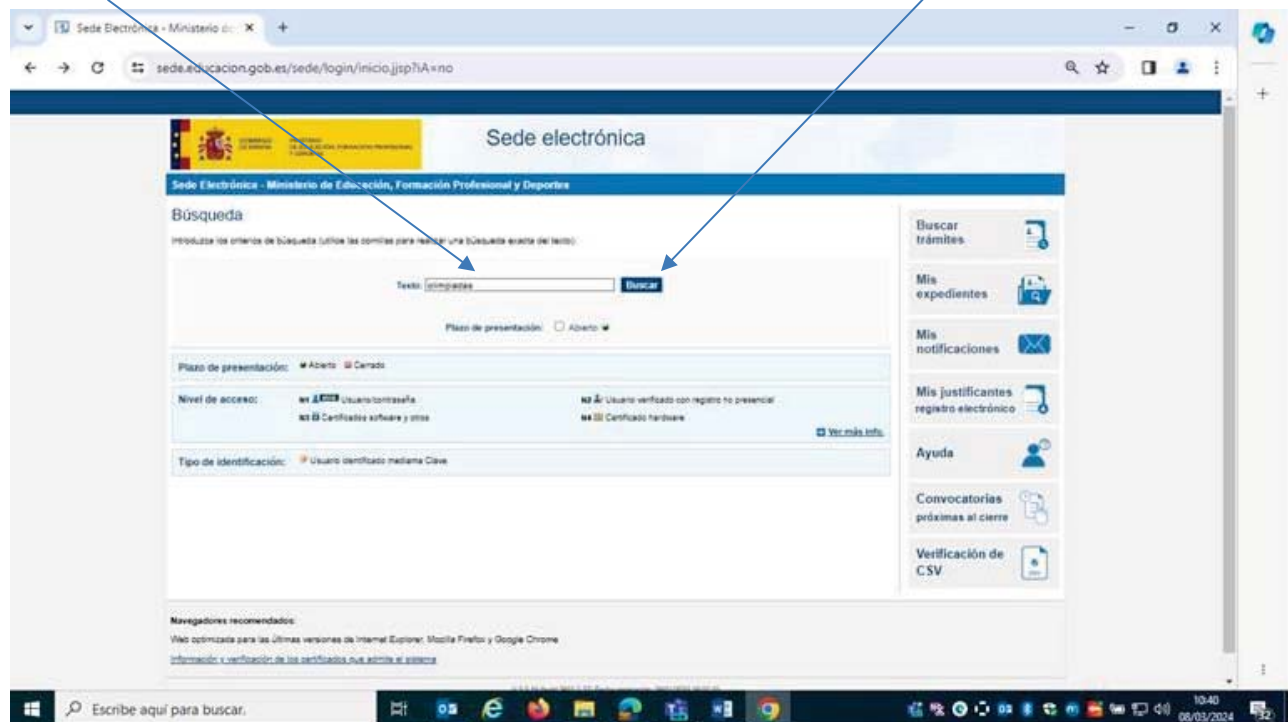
Sede Electrónica - Ministerio de

sede.educacion.gob.es/sede/login/inicio.jsp?iA=no

GOBIERNO DE ESPAÑA MINISTERIO DE EDUCACIÓN, FORMACIÓN PROFESIONAL Y DEPORTES

Sede electrónica

Sede Electrónica - Ministerio de Educación, Formación Profesional y Deportes

Búsqueda

Introduzca los criterios de búsqueda (utilice las comillas para realizar una búsqueda exacta del texto):

Texto: olimpiadas Buscar

Plazo de presentación: Abierto

Plazo de presentación: Abierto Cerrado

Nivel de acceso: N1 Usuario/contraseña N2 Usuario verificado con registro no presencial N3 Certificados software y otros N4 Certificado hardware

Ver más info.

Tipo de identificación: Usuario identificado mediante Clave

Buscar trámites

Mis expedientes

Mis notificaciones

Mis justificantes registro electrónico

Ayuda

Convocatorias próximas al cierre

Verificación de CSV

Navegadores recomendados:

Web optimizada para las últimas versiones de Internet Explorer, Mozilla Firefox y Google Chrome

Información y verificación de los certificados que admite el sistema

Escribe aquí para buscar.

10:40
08/03/2024